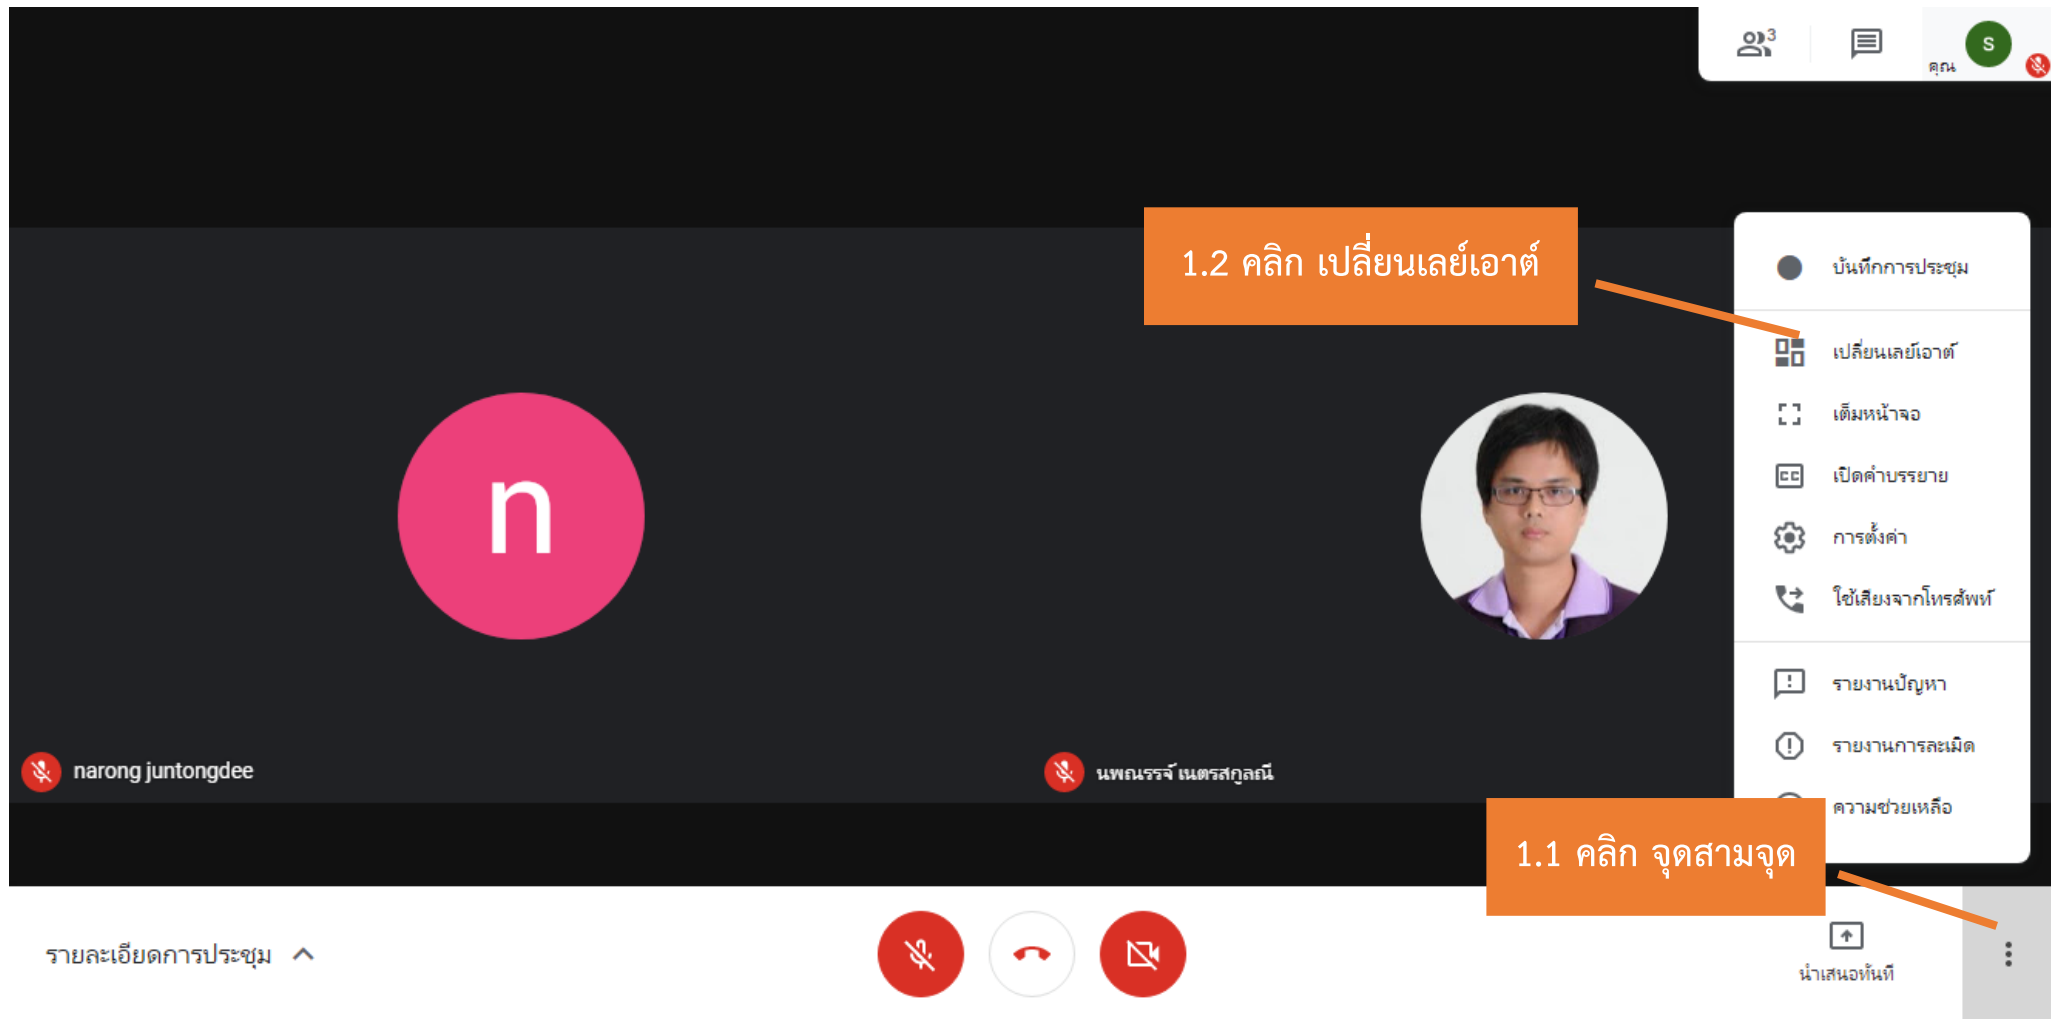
3

คุณ

S

1.2 คลิก เปลี่ยนเลย์เอาต์

บันทึกการประชุม

เปลี่ยนเลย์เอาต์

เต็มหน้าจอ

เปิดคำบรรยาย

การตั้งค่า

ใช้เสียงจากโทรศัพท์

รายงานปัญหา

รายงานการละเมิด

ความช่วยเหลือ

n

narong juntongdee

นพณรรจ์ เนตรสกุลณี

1.1 คลิก จุดสามจุด

รายละเอียดการประชุม

นำเสนอทันที